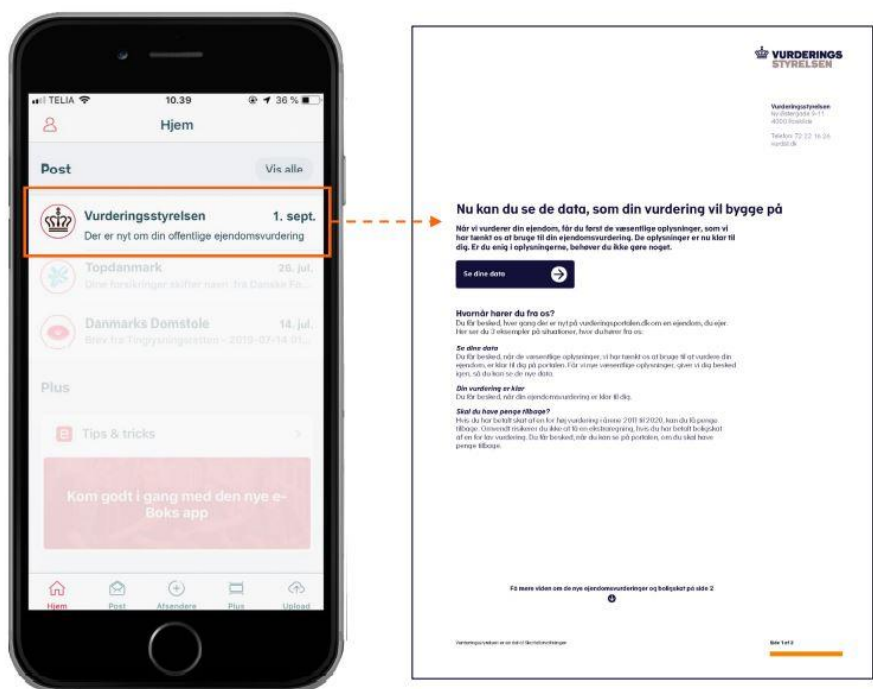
TELIA 10.39 36 %

Hjem

Post

Vis alle

Vurderingsstyrelsen 1. sept.

Der er nyt om din offentlige ejendomsvurdering

Topdanmark 26. jul.

Dine forsikringer skifter navn fra Danske Fo...

Danmarks Domstole 14. jul.

Brev fra Tinglysningsretten - 2016-07-14 01...

Plus

Tips & tricks

Kom godt i gang med den nye e-Boks app

Hjem Post Afsendere Plus Upload

VURDERINGS STYRELSEN

Vurderingsstyrelsen
Ny Østergade 9-11
4000 Roskilde

Telefon 72 22 18 26
vurdst.dk

Nu kan du se de data, som din vurdering vil bygge på

Når vi vurderer din ejendom, får du først de væsentlige oplysninger, som vi har tænkt os at bruge til din ejendomsvurdering. De oplysninger er nu klar til dig. Er du enig i oplysningerne, behøver du ikke gøre noget.

Se dine data

Hvornår hører du fra os?
Du får besked, hver gang der er nyt på vurderingsportalen.dk om en ejendom, du ejer. Her ser du 3 eksempler på situationer, hvor du hører fra os:

Se dine data
Du får besked, når de væsentlige oplysninger, vi har tænkt os at bruge til at vurdere din ejendom, er klar til dig på portalen. Får vi nye væsentlige oplysninger, giver vi dig besked igen, så du kan se de nye data.

Din vurdering er klar
Du får besked, når din ejendomsvurdering er klar til dig.

Skal du have penge tilbage?
Hvis du har betalt skat af en for høj vurdering i årene 2011 til 2020, kan du få penge tilbage. Omvendt risikerer du ikke at få en efterregning, hvis du har betalt boligskat af en for lav vurdering. Du får besked, når du kan se på portalen, om du skal have penge tilbage.

Få mere viden om de nye ejendomsvurderinger og boligskat på side 2

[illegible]

Side 1 af 2